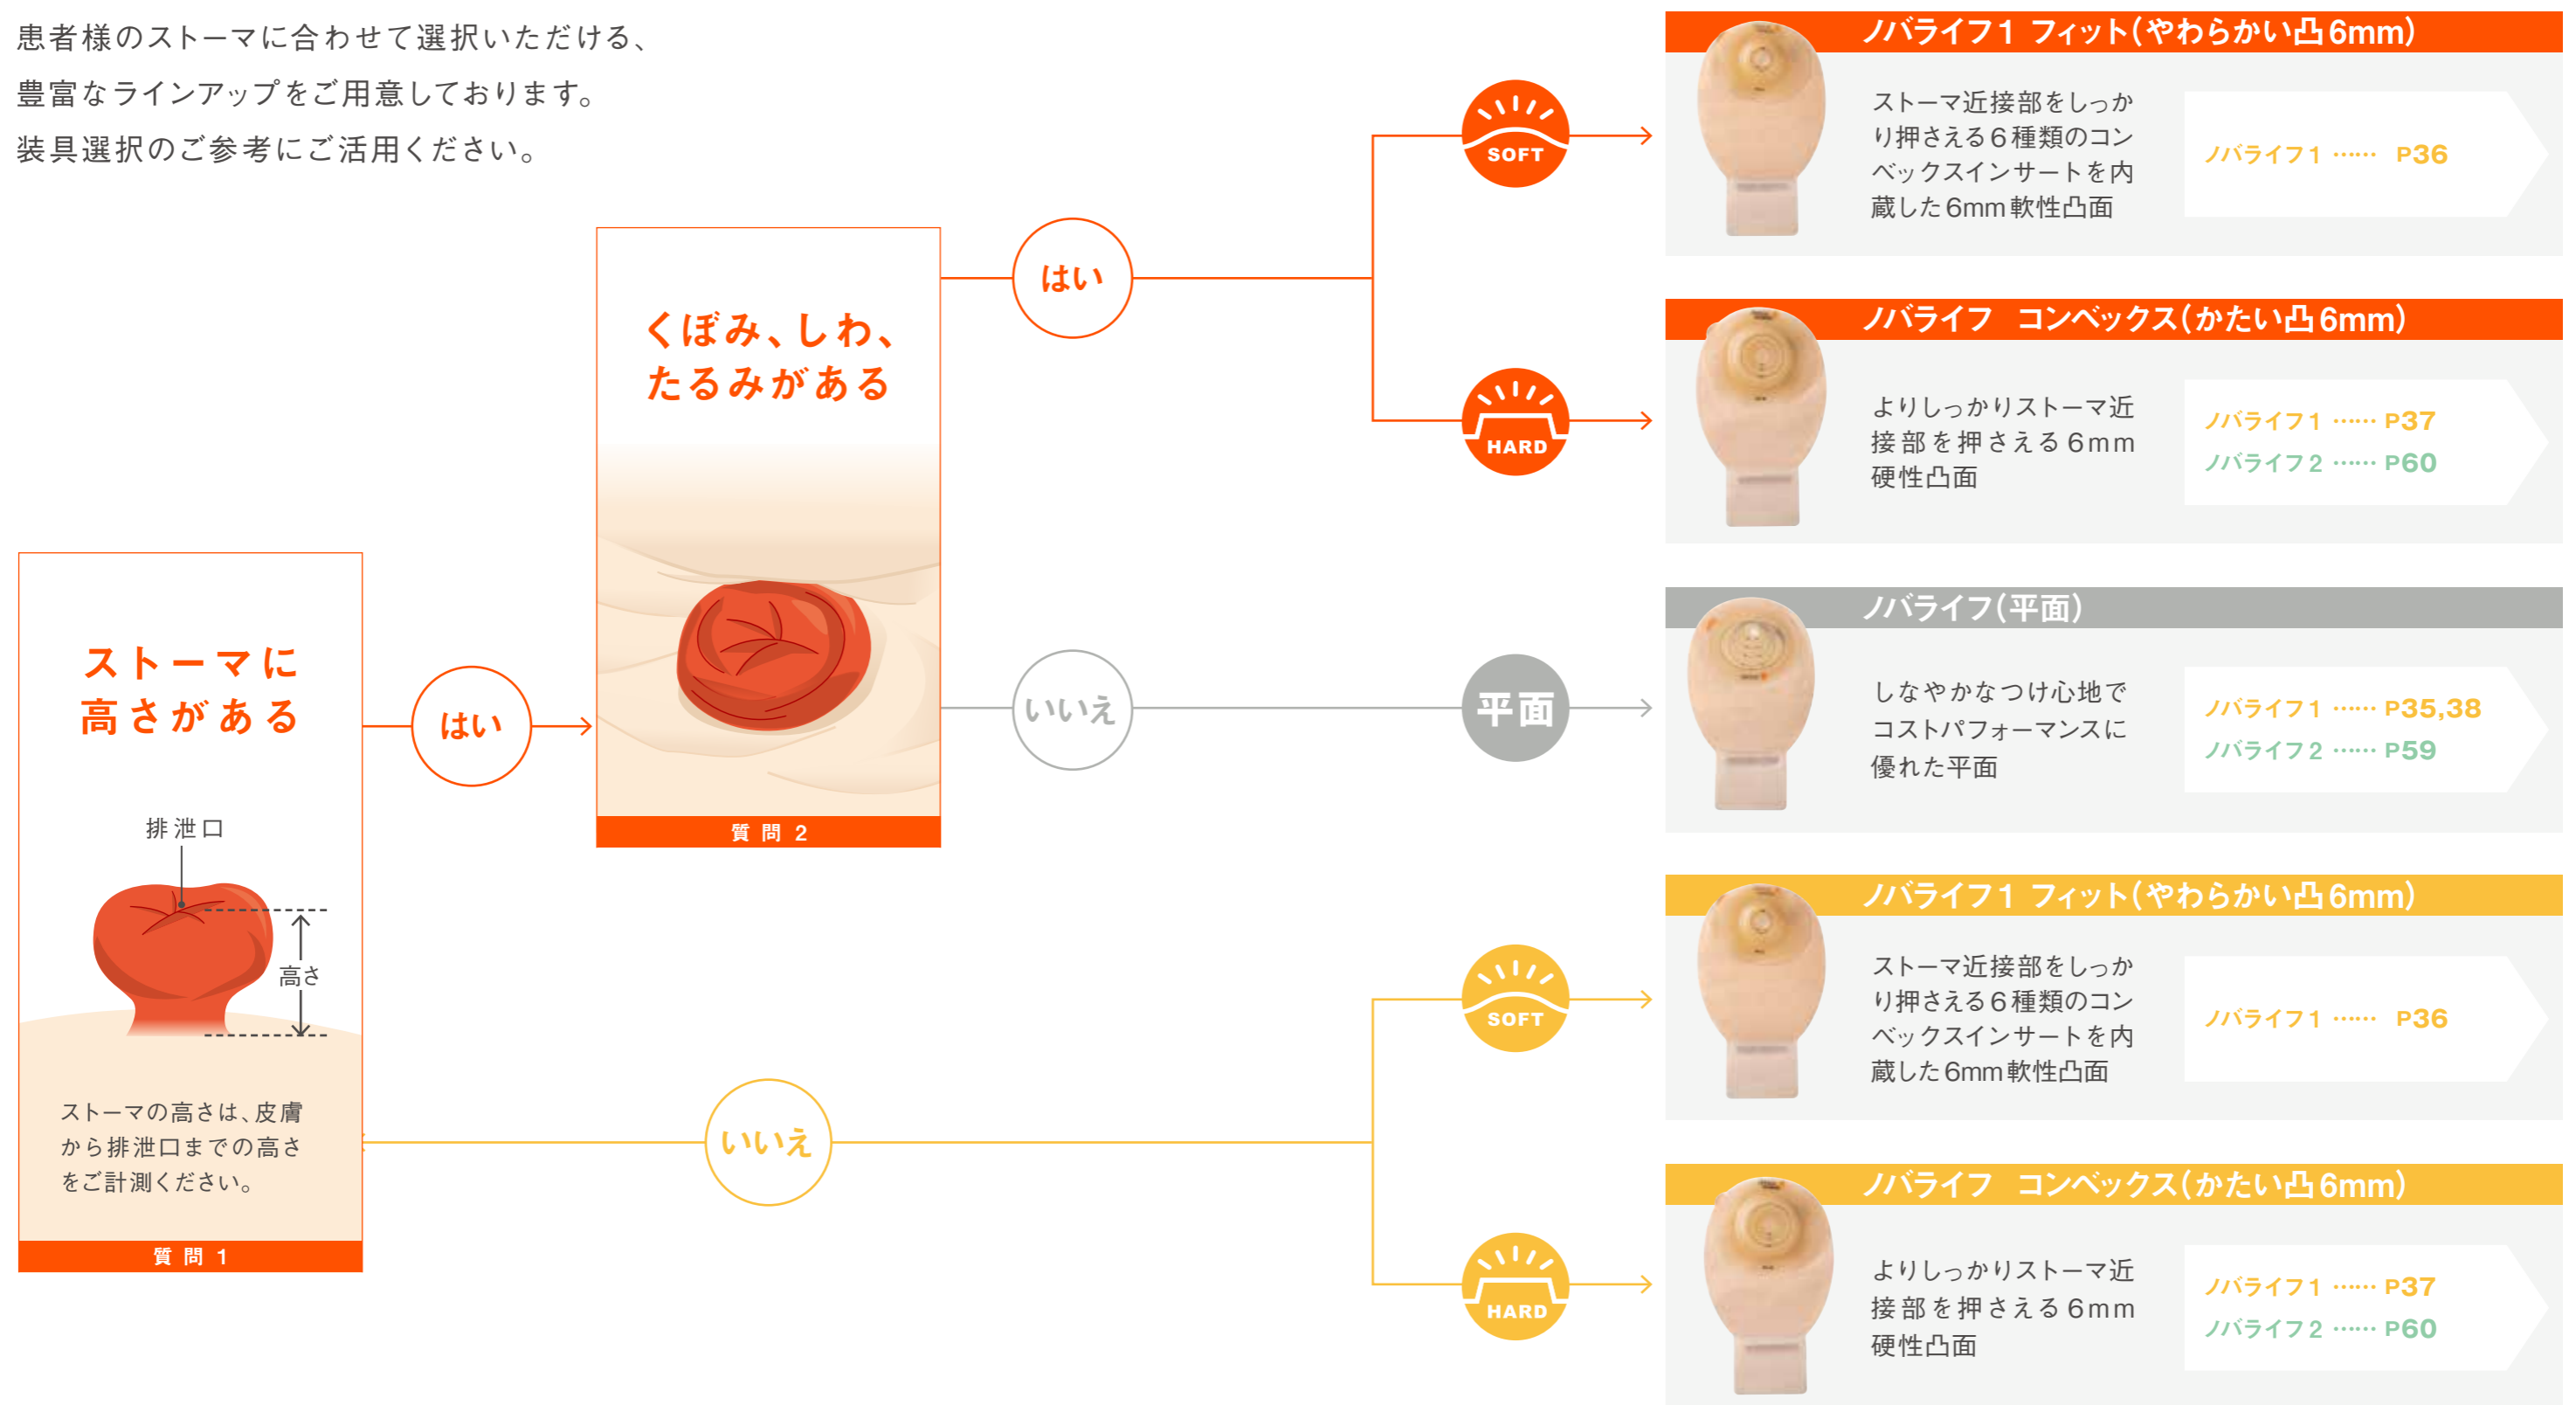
患者様のストーマに合わせて選択いただける、
豊富なラインアップをご用意しております。
装具選択のご参考にご活用ください。

ストーマに
高さがある

排泄口

高さ

ストーマの高さは、皮膚から排泄口までの高さをご計測ください。

質問 1

はい

くぼみ、しわ、
たるみがある

質問 2

はい

いいえ

いいえ

SOFT

HARD

平面

SOFT

HARD

ノバライフ1 フィット(やわらかい凸6mm)

ストーマ近接部をしっかり押さえる6種類のコンベックスインサートを内蔵した6mm軟性凸面

ノバライフ1 …… P36

ノバライフ コンベックス(かたい凸6mm)

よりしっかりストーマ近接部を押さえる6mm硬性凸面

ノバライフ1 …… P37
ノバライフ2 …… P60

ノバライフ(平面)

しなやかなつけ心地でコストパフォーマンスに優れた平面

ノバライフ1 …… P35,38
ノバライフ2 …… P59

ノバライフ1 フィット(やわらかい凸6mm)

ストーマ近接部をしっかり押さえる6種類のコンベックスインサートを内蔵した6mm軟性凸面

ノバライフ1 …… P36

ノバライフ コンベックス(かたい凸6mm)

よりしっかりストーマ近接部を押さえる6mm硬性凸面

ノバライフ1 …… P37
ノバライフ2 …… P60